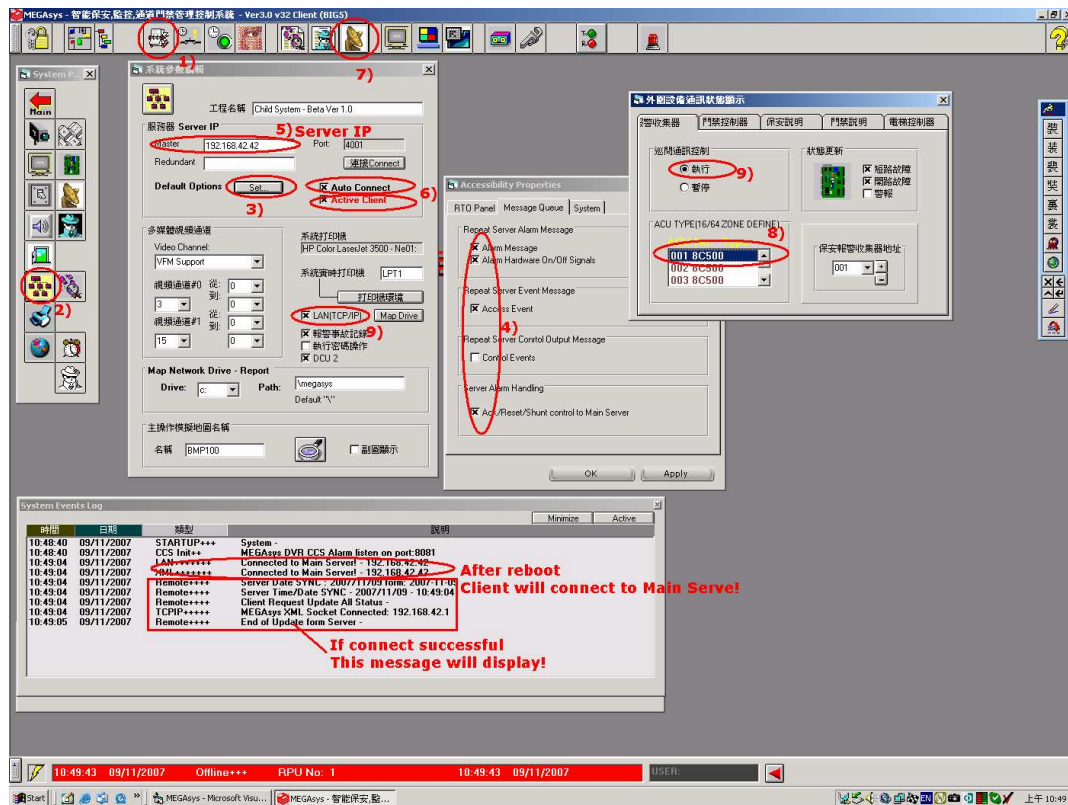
MEGAsys - 智能保安,監控,通道門禁管理控制系統 - Ver3.0 v32 Client (BIG5)

1)
7)

System P...
Main

系統參數設備

工程名稱 Child System - Beta Ver 1.0

服務器 Server IP
5) Server IP
Master 192.168.42.42
Port 4001
Redundant
連接Connect
Default Options Set...
3)
Auto Connect
Active Client
6)

多媒體視頻通道
Video Channel:
VFM Support
視頻通道#0 從: 0 到: 0
3
視頻通道#1 從: 0 到: 0
15

系統打印機
HP Color LaserJet 3500 - Ne01:
系統實時打印機 LPT1
打印機環境
LAN(TCP/IP)
Map Drive
9)
報警事故記錄
執行密碼操作
DCU 2

Map Network Drive - Report
Drive: c:
Path: \megasys
Default "\"

主操作模擬地圖名稱
名稱 BMP100
副圖顯示

2)

Accessibility Properties
RTO Panel
Message Queue
System
Repeat Server Alarm Message
Alarm Message
Alarm Hardware On/Off Signals
Repeat Server Event Message
Access Event
4)
Repeat Server Contol Output Message
Control Events
Server Alarm Handling
Ack/Reset/Shunt control to Main Server
OK
Apply

外圍設備通訊狀態顯示
報警收集器
門禁控制器
保安說明
門禁說明
電梯控制器
巡問通訊控制
執行
9)
暫停
狀態更新
短路故障
開路故障
警報
ACU TYPE(16/64 ZONE DEFINE)
8)
001 8C500
002 8C500
003 8C500
保安報警收集器地址
001

System Events Log
Minimize
Active

| 時間 | 日期 | 類型 | 說明 |
|---|---|---|---|
| 10:48:40 | 09/11/2007 | STARTUP+++ | System - |
| 10:48:40 | 09/11/2007 | CCS Init++ | MEGAsys DVR CCS Alarm listen on port:8081 |
| 10:49:04 | 09/11/2007 | LAN+++++++ | Connected to Main Server! - 192.168.42.42 |
| 10:49:04 | 09/11/2007 | XML+++++++ | Connected to Main Server! - 192.168.42.42 |
| 10:49:04 | 09/11/2007 | Remote++++ | Server Date SYNC : 2007/11/09 form: 2007-11-09 |
| 10:49:04 | 09/11/2007 | Remote++++ | Server Time/Date SYNC - 2007/11/09 - 10:49:04 |
| 10:49:04 | 09/11/2007 | Remote++++ | Client Request Update All Status - |
| 10:49:04 | 09/11/2007 | TCPIP+++++ | MEGAsys XML Socket Connected: 192.168.42.1 |
| 10:49:05 | 09/11/2007 | Remote++++ | End of Update form Server - |

After reboot
Client will connect to Main Serve!

If connect successful
This message will display!

10:49:43 09/11/2007 Offline+++ RPU No: 1 10:49:43 09/11/2007 USER:

Start MEGAsys - Microsoft Visu... MEGAsys - 智能保安,監... 上午 10:49